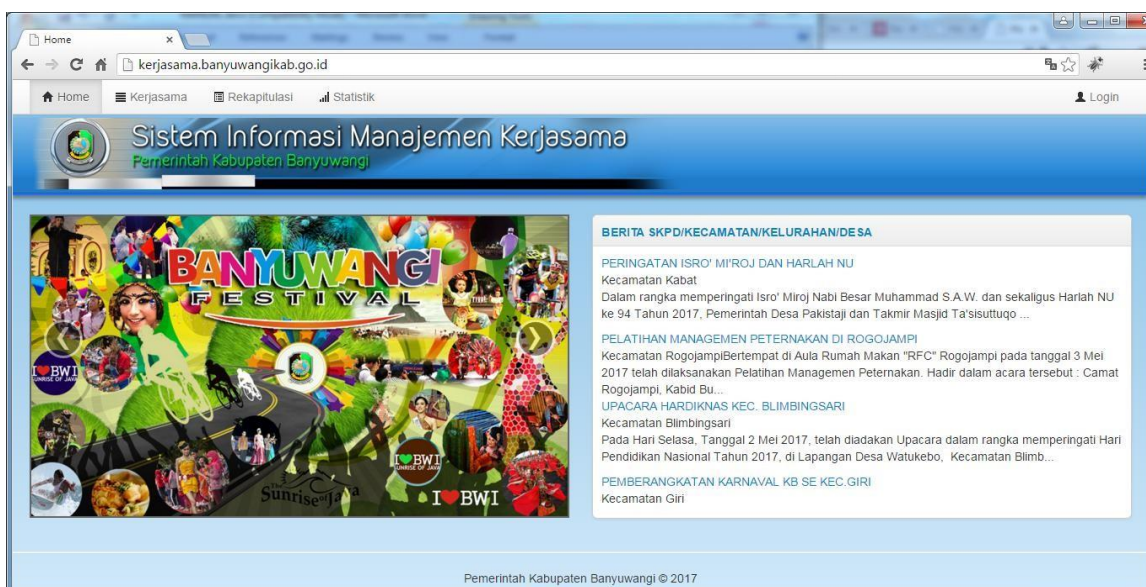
Home ×

kerjasama.banyuwangikab.go.id

Home Kerjasama Rekapitulasi Statistik Login

Sistem Informasi Manajemen Kerjasama
Pemerintah Kabupaten Banyuwangi

BANYUWANGI FESTIVAL

I ♥ BWI
SUNRISE OF JAVA

The Sunrise of Java

I ♥ BWI

BERITA SKPD/KECAMATAN/KELURAHAN/DESA

PERINGATAN ISRO' MI'ROJ DAN HARLAH NU
Kecamatan Kabat
Dalam rangka memperingati Isro' Miroj Nabi Besar Muhammad S.A.W. dan sekaligus Harlah NU ke 94 Tahun 2017, Pemerintah Desa Pakistaji dan Takmir Masjid Ta'sisuttuqo ...

PELATIHAN MANAGEMEN PETERNAKAN DI ROGOJAMPI
Kecamatan RogojampiBertempat di Aula Rumah Makan "RFC" Rogojampi pada tanggal 3 Mei 2017 telah dilaksanakan Pelatihan Managemen Peternakan. Hadir dalam acara tersebut : Camat Rogojampi, Kabid Bu...

UPACARA HARDIKNAS KEC. BLIMBINGSARI
Kecamatan Blimbingsari
Pada Hari Selasa, Tanggal 2 Mei 2017, telah diadakan Upacara dalam rangka memperingati Hari Pendidikan Nasional Tahun 2017, di Lapangan Desa Watukebo, Kecamatan Blimb...

PEMBERANGKATAN KARNAVAL KB SE KEC.GIRI
Kecamatan Giri

Pemerintah Kabupaten Banyuwangi © 2017